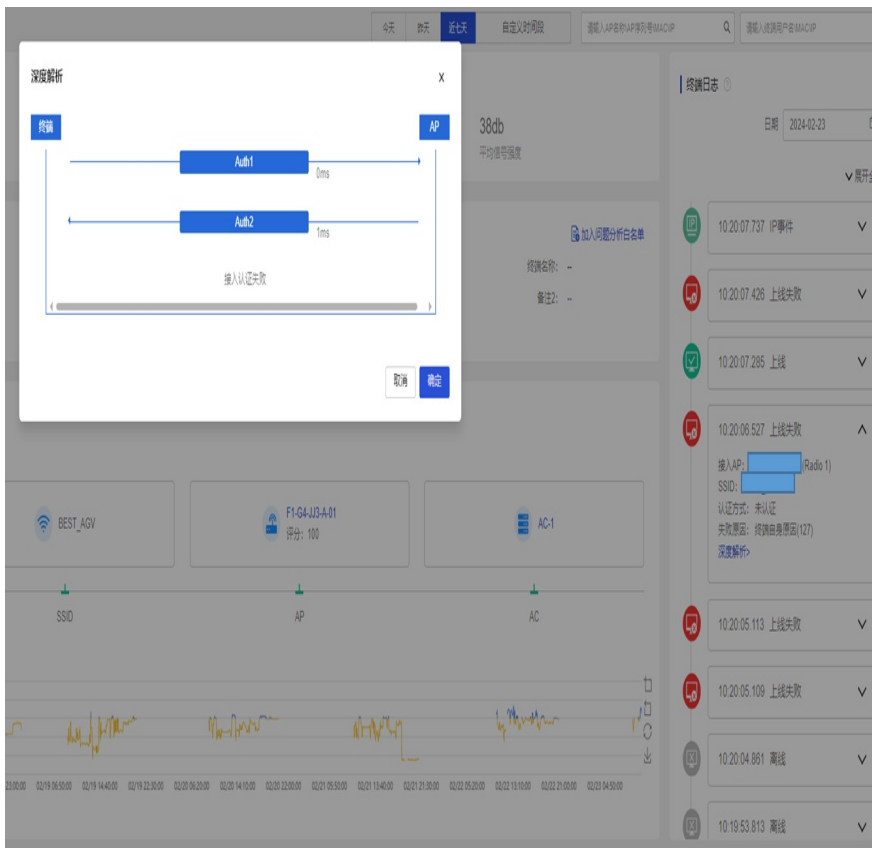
今天 昨天 近七天 自定义时间段 请输入AP名称/AP序列号/MAC/IP 请输入终端用户名/MAC/IP

深度解析 X

终端 AP

Auth1 0ms

Auth2 1ms

接入认证失败

取消 确定

38db
平均信号强度

加入问题分析白名单

终端名称: --

备注2: --

BEST_AGV

F1-G4-JJ3-A-01
评分: 100

AC-1

SSID AP AC

23:00:00 02/19 06:50:00 02/19 14:40:00 02/19 22:30:00 02/20 06:20:00 02/20 14:10:00 02/20 22:00:00 02/21 05:50:00 02/21 13:40:00 02/21 21:30:00 02/22 05:20:00 02/22 13:10:00 02/22 21:00:00 02/23 04:50:00

终端日志

日期 2024-02-23

展开全

10:20:07.737 IP事件

10:20:07.426 上线失败

10:20:07.285 上线

10:20:06.527 上线失败
接入AP: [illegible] (Radio 1)
SSID: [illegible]
认证方式: 未认证
失败原因: 终端自身原因(127)
深度解析>

10:20:05.113 上线失败

10:20:05.109 上线失败

10:20:04.861 离线

10:19:53.813 离线